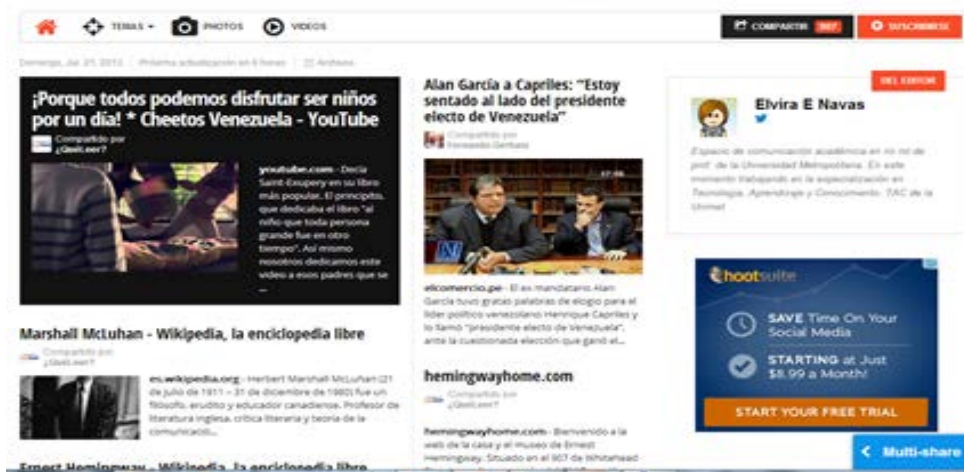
TEMAS ▾ PHOTOS VIDEOS

COMPARTIR 587 SUSCRIBIRSE

Domingo, Jul 21 2013 | Próxima actualización en 6 horas | Archivos

¡Porque todos podemos disfrutar ser niños por un día! * Cheetos Venezuela - YouTube

Compartido por ¿QuéLeer?

youtube.com - Decía Saint-Exupery en su libro más popular. El principito, que dedicaba el libro "al niño que toda persona grande fue en otro tiempo". Así mismo nosotros dedicamos este video a esos padres que se ...

Alan García a Capriles: "Estoy sentado al lado del presidente electo de Venezuela"

Compartido por Fernando Gerbasi

elcomercio.pe - El ex mandatario Alan García tuvo gratas palabras de elogio para el líder político venezolano Henrique Capriles y lo llamó "presidente electo de Venezuela", ante la cuestionada elección que ganó el...

DEL EDITOR

Elvira E Navas

Espacio de comunicación académica en rol de prof. de la Universidad Metropolitana. En este momento trabajando en la especialización en Tecnología, Aprendizaje y Conocimiento, TAC de la Unimet

hootsuite

SAVE Time On Your Social Media

STARTING at Just $8.99 a Month!

START YOUR FREE TRIAL

Marshall McLuhan - Wikipedia, la enciclopedia libre

Compartido por ¿QuéLeer?

es.wikipedia.org - Herbert Marshall McLuhan (21 de julio de 1911 – 31 de diciembre de 1980) fue un filósofo, erudito y educador canadiense. Profesor de literatura inglesa, crítica literaria y teoría de la comunicació...

hemingwayhome.com

Compartido por ¿QuéLeer?

hemingwayhome.com - Bienvenido a la web de la casa y el museo de Ernest Hemingway. Situado en el 907 de Whitehead

Ernest Hemingway - Wikipedia, la enciclopedia libre

Multi-share